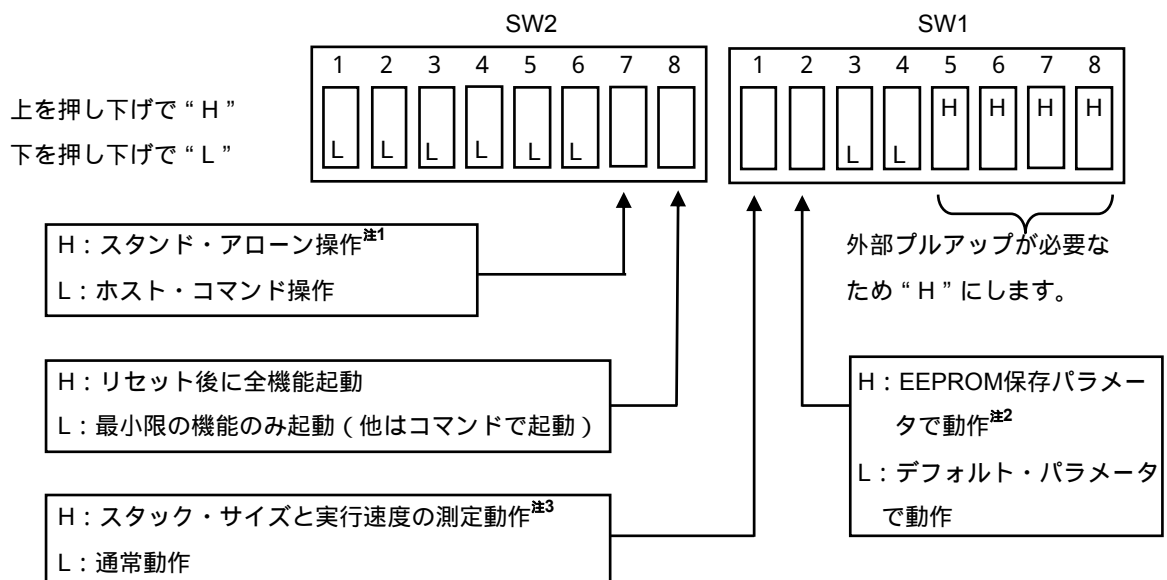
SW2

SW1

1 2 3 4 5 6 7 8

1 2 3 4 5 6 7 8

上を押し下げで“H”

下を押し下げで“L”

L L L L L L

L L H H H H

H：スタンド・アローン操作$^{注1}$

L：ホスト・コマンド操作

外部プルアップが必要なため“H”にします。

H：リセット後に全機能起動

L：最小限の機能のみ起動（他はコマンドで起動）

H：EEPROM保存パラメータで動作$^{注2}$

L：デフォルト・パラメータで動作

H：スタック・サイズと実行速度の測定動作$^{注3}$

L：通常動作